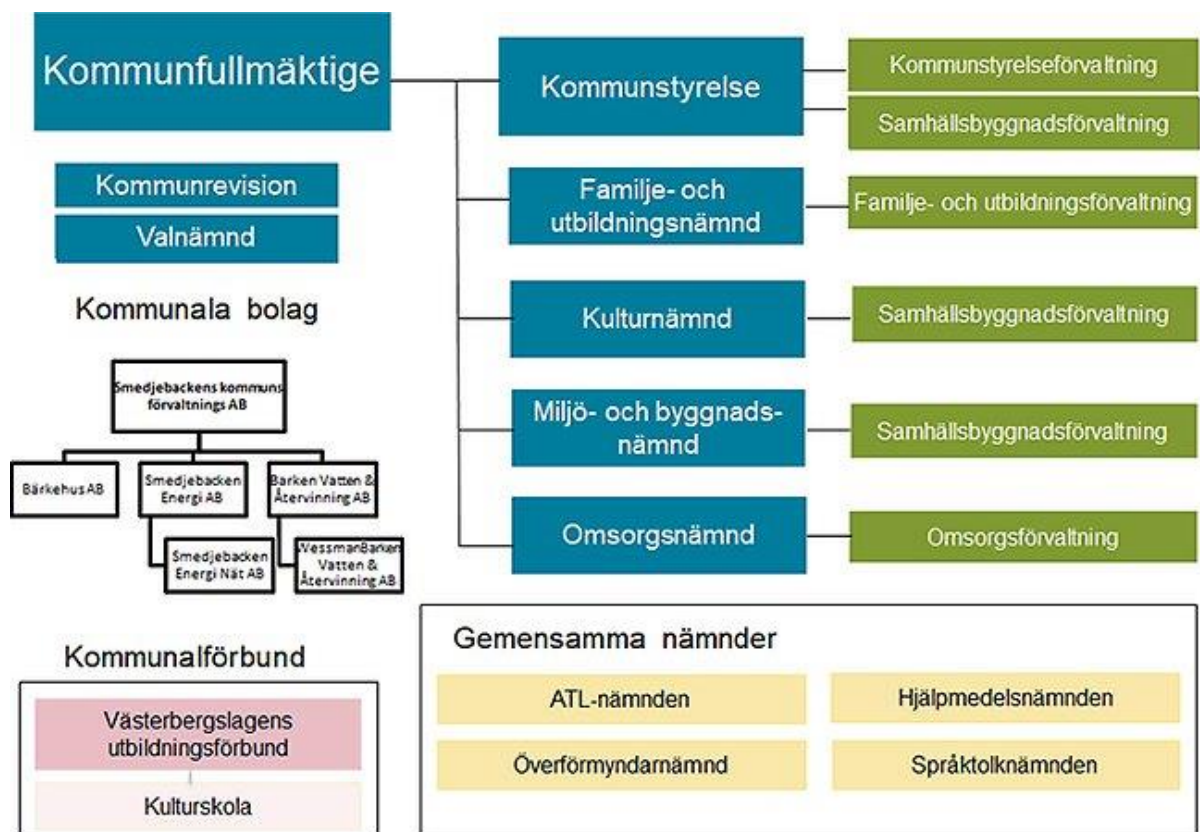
Kommunfullmäktige

Kommunstyrelse

Kommunstyrelseförvaltning

Samhällsbyggnadsförvaltning

Kommunrevision

Valnämnd

Familje- och utbildningsnämnd

Familje- och utbildningsförvaltning

Kommunala bolag

Kulturnämnd

Samhällsbyggnadsförvaltning

Smedjebackens kommuns förvaltnings AB

Miljö- och byggnadsnämnd

Samhällsbyggnadsförvaltning

Bärkehus AB

Smedjebacken Energi AB

Barken Vatten & Återvinning AB

Omsorgsnämnd

Omsorgsförvaltning

Smedjebacken Energi Nät AB

WessmanBarken Vatten & Återvinning AB

Gemensamma nämnder

ATL-nämnden

Hjälpmedelsnämnden

Överförmyndarnämnd

Språktolknämnden

Kommunalförbund

Västerbergslagens utbildningsförbund

Kulturskola